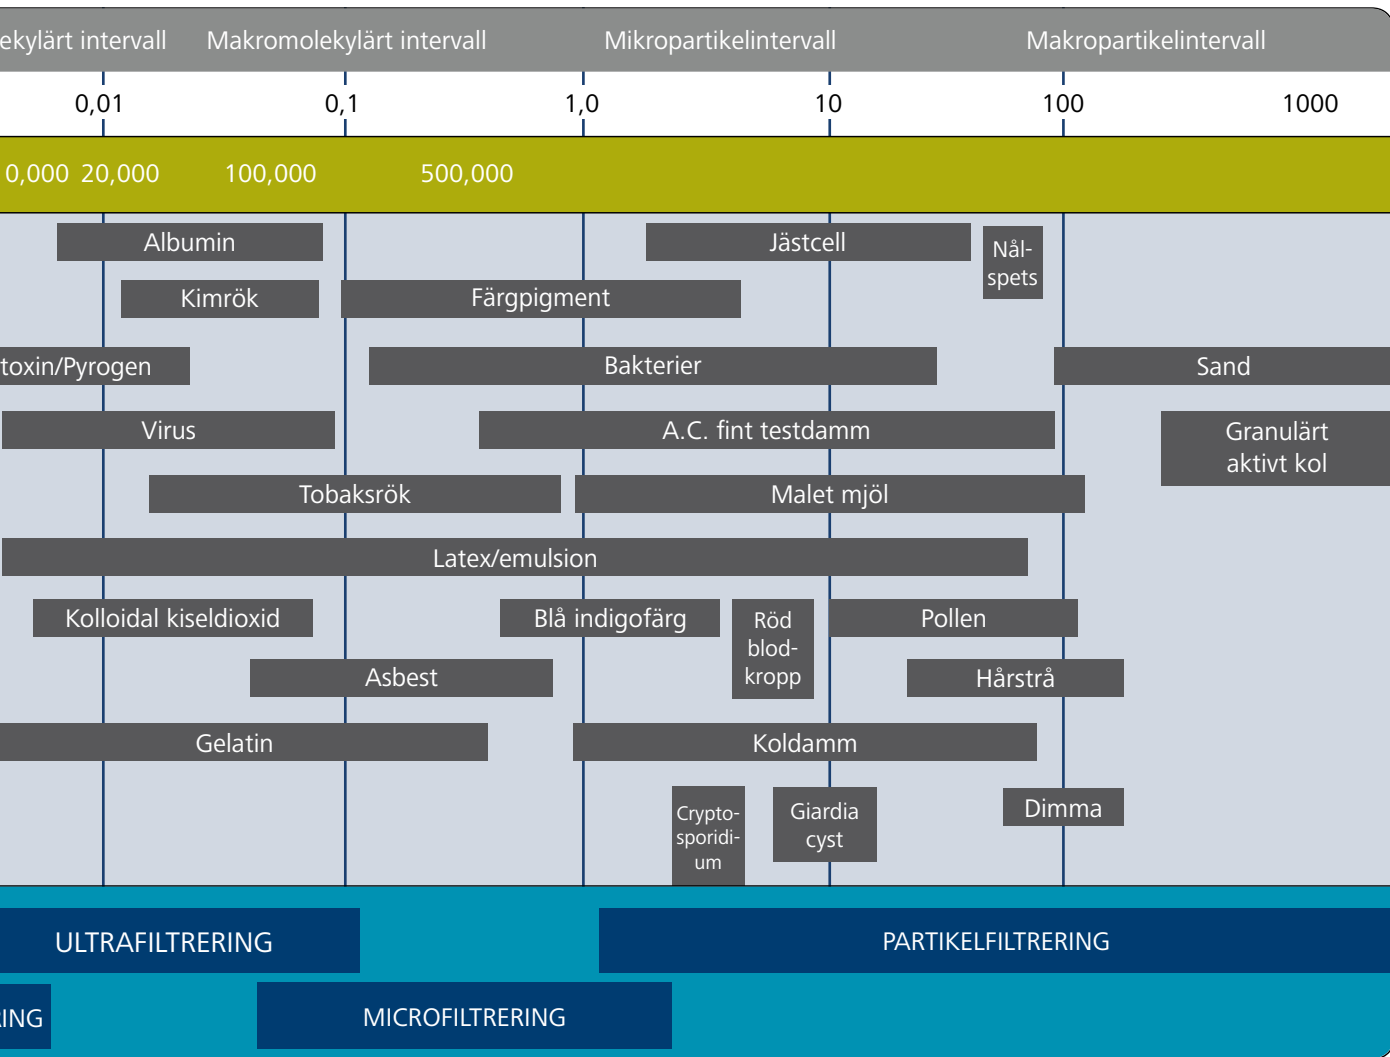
ekylärt intervall Makromolekylärt intervall Mikropartikelintervall Makropartikelintervall

0,01 0,1 1,0 10 100 1000

0,000 20,000 100,000 500,000

Albumin
Jästcell
Nål-spets
Kimrök
Färgpigment
toxin/Pyrogen
Bakterier
Sand
Virus
A.C. fint testdamm
Granulärt aktivt kol
Tobaksrök
Malet mjöl
Latex/emulsion
Kolloidal kiseldioxid
Blå indigofärg
Röd blod-kropp
Pollen
Asbest
Hårstrå
Gelatin
Koldamm
Crypto-sporidi-um
Giardia cyst
Dimma

ULTRAFILTRERING
PARTIKELFILTRERING
ING
MICROFILTRERING